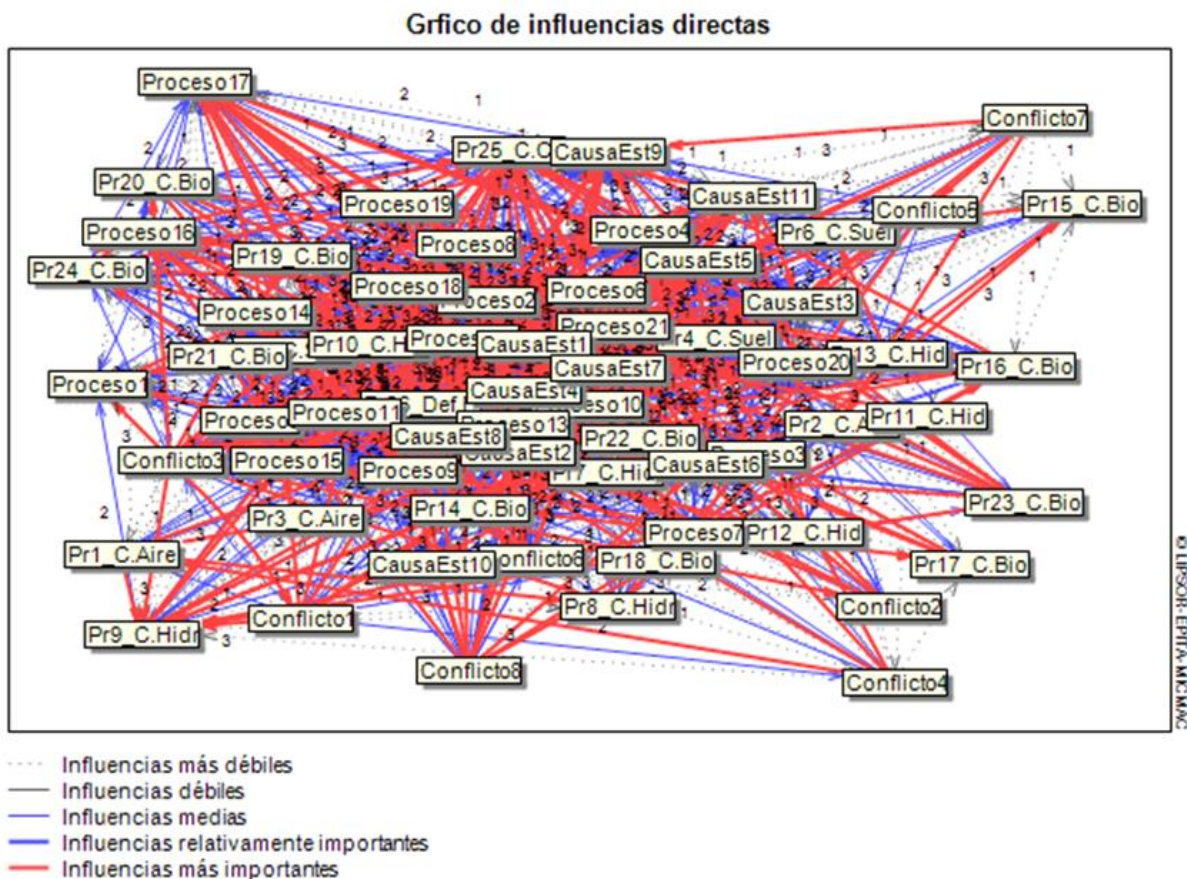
Grfico de influencias directas

Proceso17
Conflicto7
Pr25_C.C
CausaEst9
Pr20_C.Bio
CausaEst11
Conflicto5
Pr15_C.Bio
Proceso19
Proceso16
Proceso8
Proceso4
Pr6_C.Suel
Pr19_C.Bio
CausaEst5
Pr24_C.Bio
Proceso18
Proceso6
Proceso2
CausaEst3
Proceso14
Proceso21
Pr10_C.H
Proces
CausaEst1
r4_C.Suel
Pr21_C.Bio
Pr13_C.Hid
Pr16_C.Bio
CausaEst7
Proceso20
Proceso1
CausaEst4
Def
Proceso11
Proceso10
Proceso13
Pr11_C.Hid
Pr2_C.A
CausaEst8
Pr22_C.Bio
CausaEst2
Conflicto3
Proceso15
Proceso9
CausaEst6
Proceso3
Pr7_C.Hid
Pr23_C.Bio
Pr14_C.Bio
Pr3_C.Aire
Proceso7
Pr12_C.Hid
Pr1_C.Aire
Conflicto6
CausaEst10
Pr18_C.Bio
Pr17_C.Bio
Pr8_C.Hidr
Conflicto2
Conflicto1
Pr9_C.Hidr
Conflicto8
Conflicto4

© LIPSOR-EPITA-MICMAC

Influencias más débiles
Influencias débiles
Influencias medias
Influencias relativamente importantes
Influencias más importantes